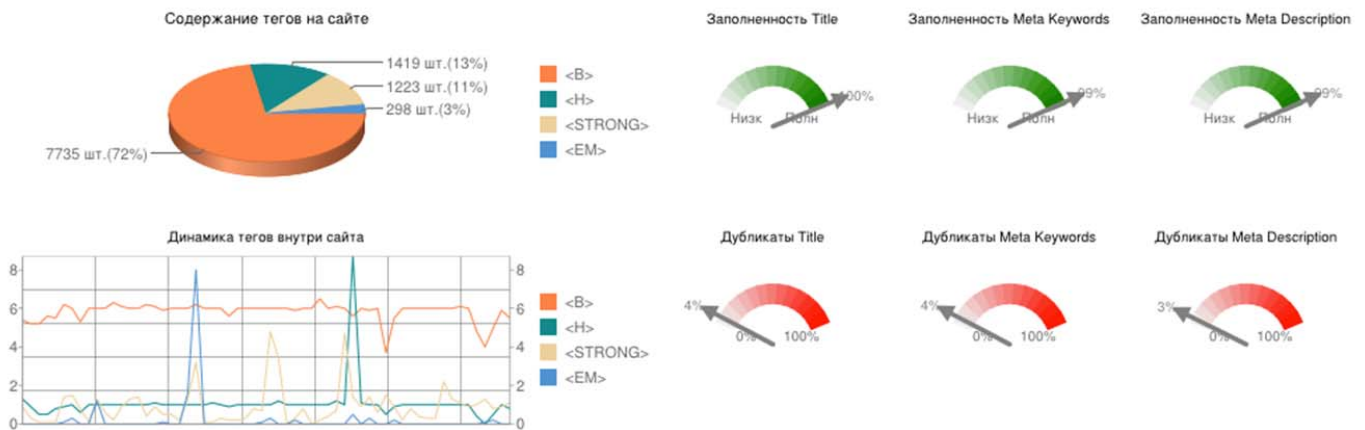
Содержание тегов на сайте

1419 шт.(13%)
1223 шт.(11%)
298 шт.(3%)
7735 шт.(72%)

<B>
<H>
<STRONG>
<EM>

Заполненность Title
Низк Полн 100%

Заполненность Meta Keywords
Низк Полн 99%

Заполненность Meta Description
Низк Полн 99%

Динамика тегов внутри сайта
8 6 4 2 0
8 6 4 2 0

<B>
<H>
<STRONG>
<EM>

Дубликаты Title
4% 0% 100%

Дубликаты Meta Keywords
4% 0% 100%

Дубликаты Meta Description
3% 0% 100%